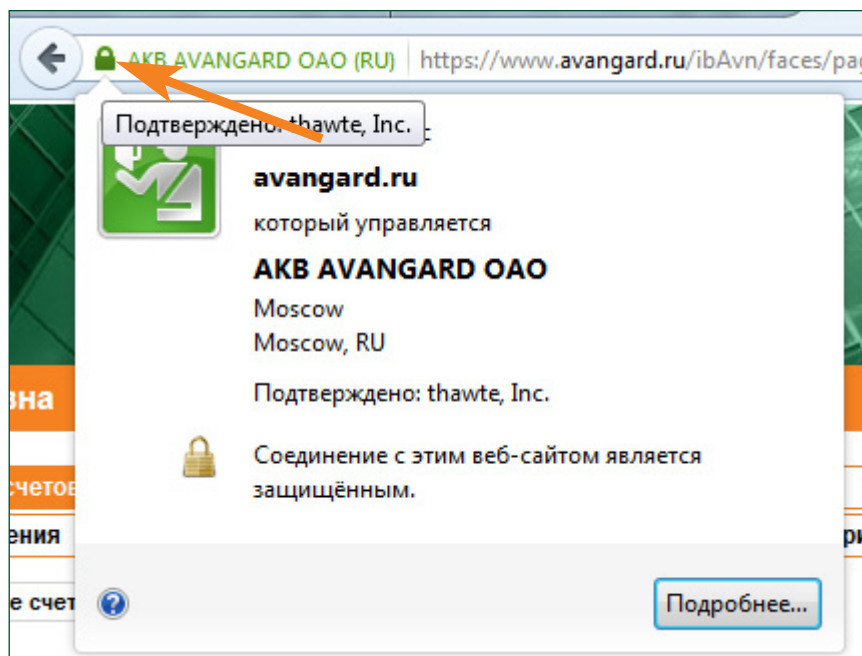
AKB AVANGARD OAO (RU) https://www.avangard.ru/ibAvn/faces/pa

Подтверждено: thawte, Inc.

avangard.ru

который управляется

AKB AVANGARD OAO

Moscow

Moscow, RU

Подтверждено: thawte, Inc.

Соединение с этим веб-сайтом является защищённым.

вна

счетов

ения

е счет

ри

Подробнее...